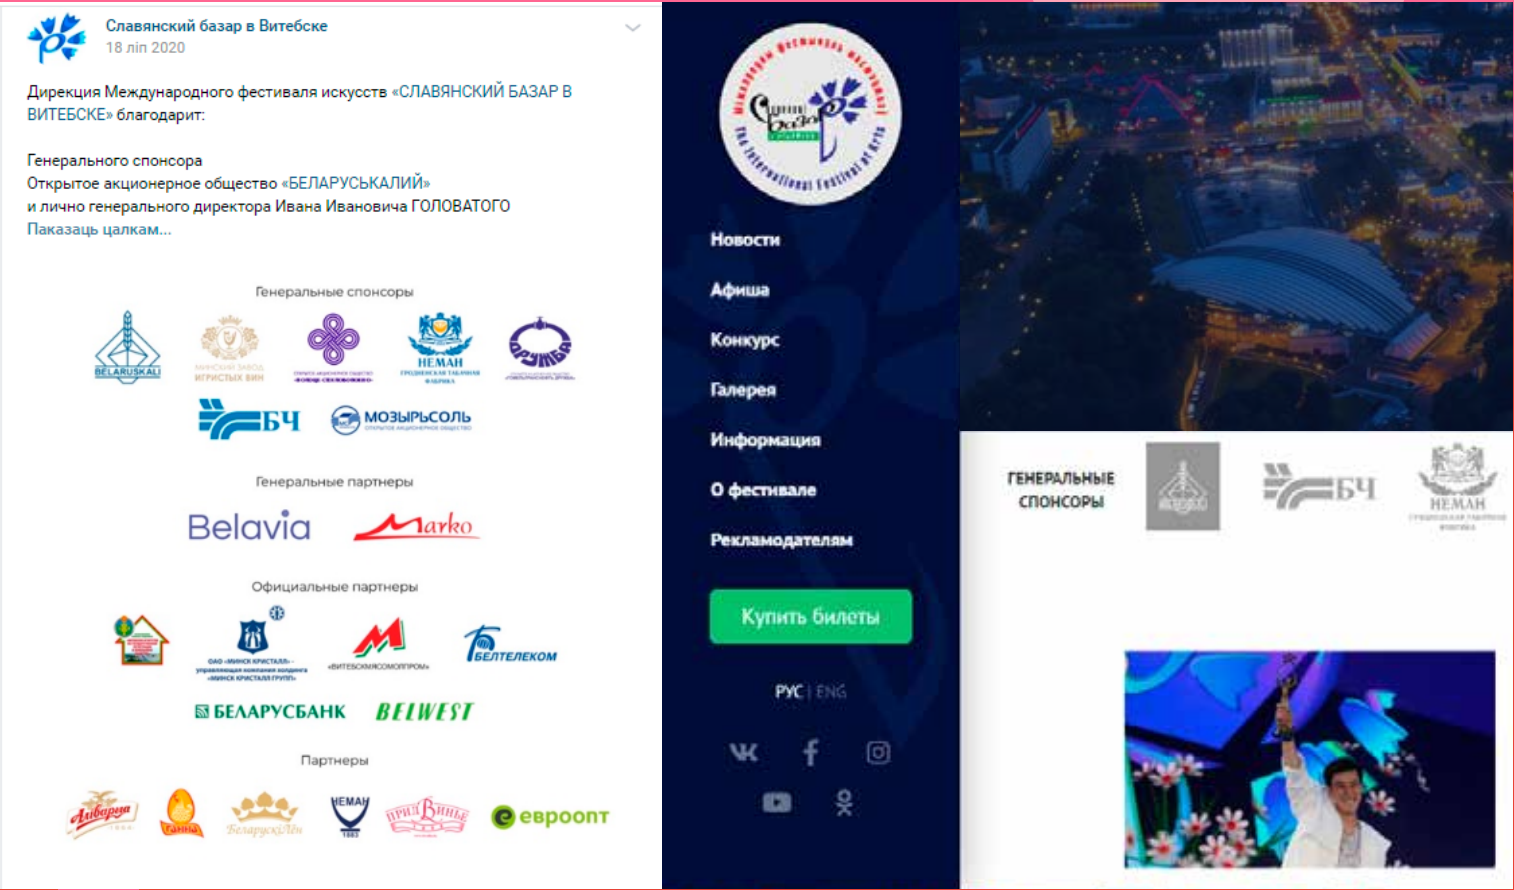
Славянский базар в Витебске
18 ліп 2020

Дирекция Международного фестиваля искусств «СЛАВЯНСКИЙ БАЗАР В ВИТЕБСКЕ» благодарит:

Генерального спонсора
Открытое акционерное общество «БЕЛАРУСЬКАЛИЙ»
и лично генерального директора Ивана Ивановича ГОЛОВАТОГО
Паказаць цалкам...

Генеральные спонсоры

BELARUSKALI
МИНСКИЙ ЗАВОД ИГРИСТЫХ ВИН
НЕМАН
ДРУЖБА
БЧ
МОЗЫРЬСОЛЬ

Генеральные партнеры

Belavia
Marko

Официальные партнеры

ОАО «МИНСК КРИСТАЛЛ»
«ВИТЕБСКМЯСОМОЛПРОМ»
БЕЛТЕЛЕКОМ
БЕЛАРУСБАНК
BELWEST

Партнеры

Аливарыя
Ганна
БеларускіЛён
НЕМАН
евроопт

Славянский базар
The International Festival of Arts

Новости
Афиша
Конкурс
Галерея
Информация
О фестивале
Рекламодателям

Купить билеты

РУС | ENG

ГЕНЕРАЛЬНЫЕ СПОНСОРЫ
БЧ
НЕМАН